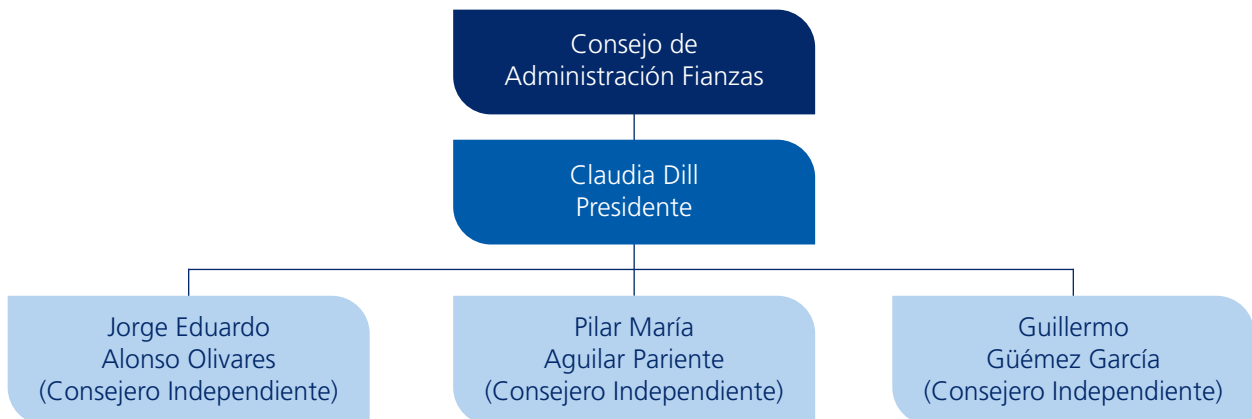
Consejo de Administración Fianzas

Claudia Dill
Presidente

Jorge Eduardo Alonso Olivares
(Consejero Independiente)

Pilar María Aguilar Pariente
(Consejero Independiente)

Guillermo Güémez García
(Consejero Independiente)